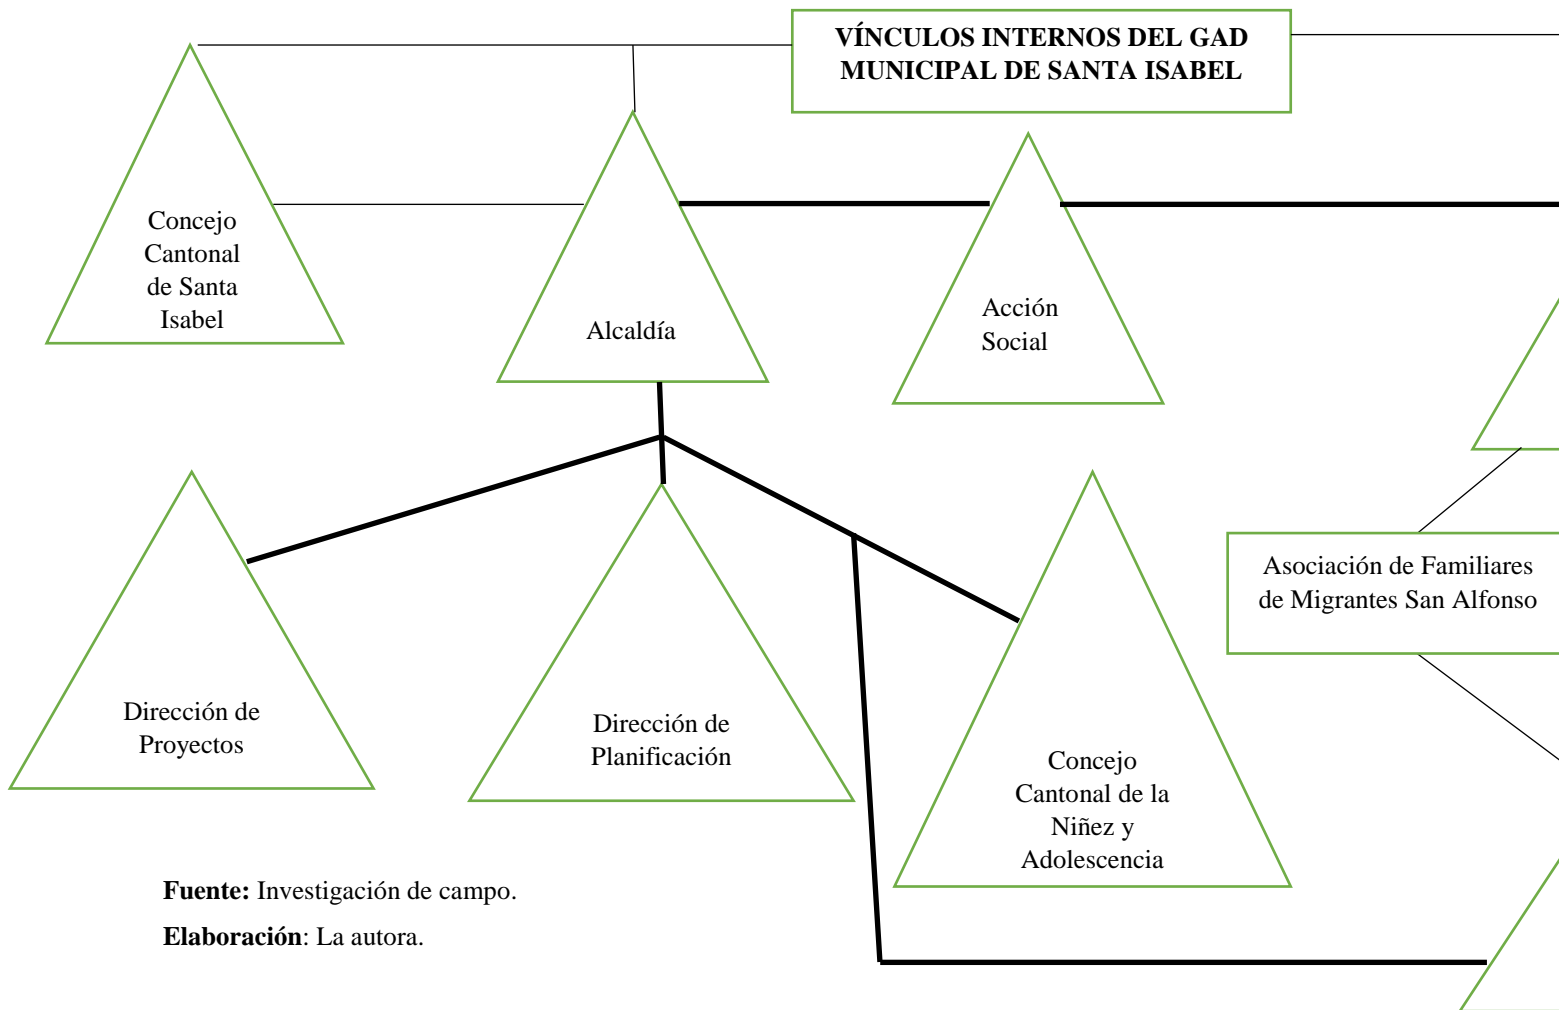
VÍNCULOS INTERNOS DEL GAD MUNICIPAL DE SANTA ISABEL

Concejo Cantonal de Santa Isabel

Alcaldía

Acción Social

Dirección de Proyectos

Dirección de Planificación

Concejo Cantonal de la Niñez y Adolescencia

Asociación de Familiares de Migrantes San Alfonso

**Fuente:** Investigación de campo.

**Elaboración**: La autora.